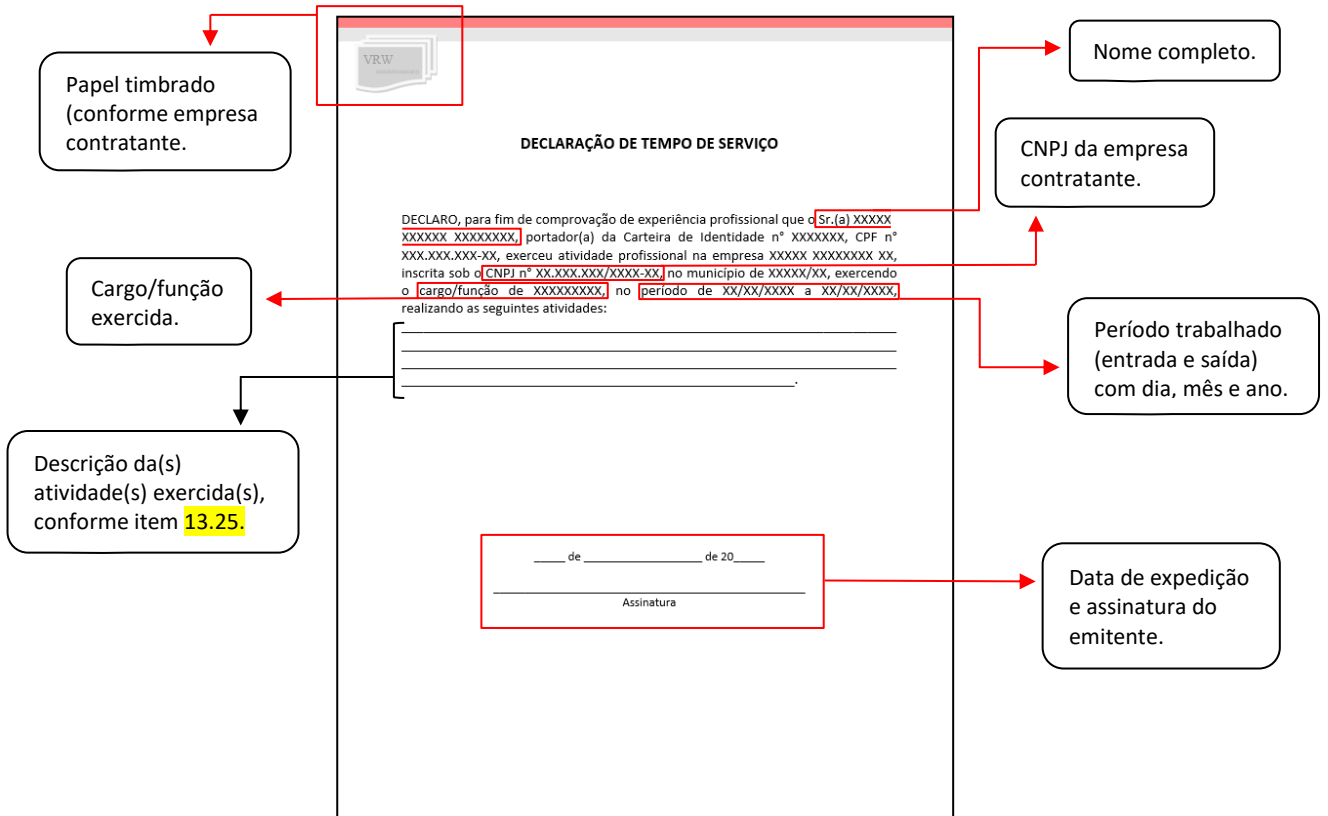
Papel timbrado (conforme empresa contratante.

VRW

Nome completo.

DECLARAÇÃO DE TEMPO DE SERVIÇO

CNPJ da empresa contratante.

DECLARO, para fim de comprovação de experiência profissional que o Sr.(a) XXXXX XXXXXX XXXXXXXX, portador(a) da Carteira de Identidade n° XXXXXXX, CPF n° XXX.XXX.XXX-XX, exerceu atividade profissional na empresa XXXXX XXXXXXXX XX, inscrita sob o CNPJ n° XX.XXX.XXX/XXXX-XX, no município de XXXXX/XX, exercendo o cargo/função de XXXXXXXXX, no período de XX/XX/XXXX a XX/XX/XXXX, realizando as seguintes atividades:

Cargo/função exercida.

Período trabalhado (entrada e saída) com dia, mês e ano.

Descrição da(s) atividade(s) exercida(s), conforme item 13.25.

_____ de __________________ de 20_____

Assinatura

Data de expedição e assinatura do emitente.